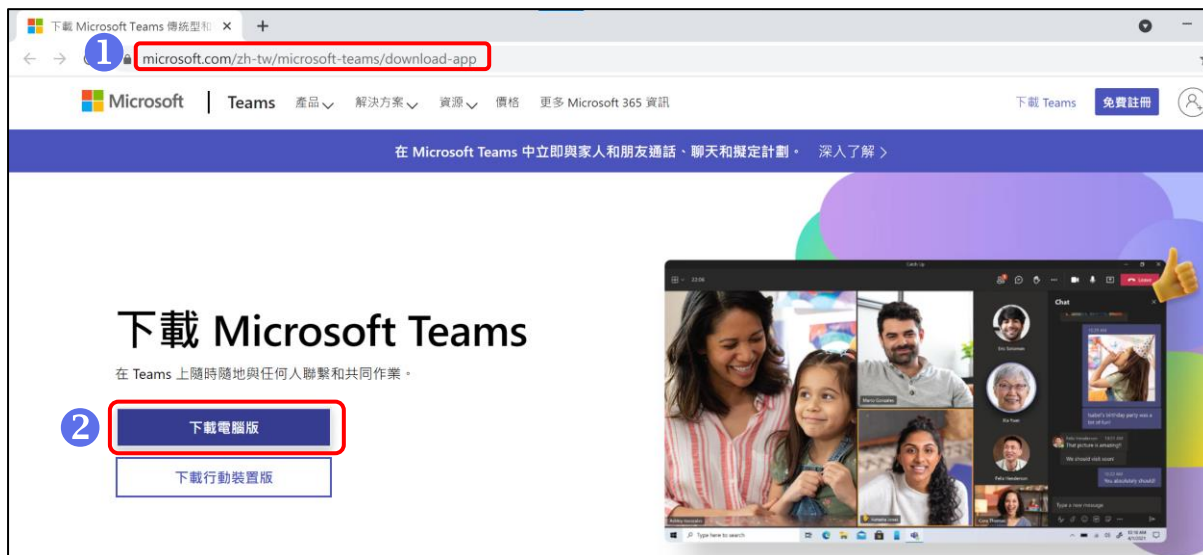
下載 Microsoft Teams 傳統型和 ×
+

1
microsoft.com/zh-tw/microsoft-teams/download-app

Microsoft | Teams 產品 解決方案 資源 價格 更多 Microsoft 365 資訊
下載 Teams 免費註冊

在 Microsoft Teams 中立即與家人和朋友通話、聊天和擬定計劃。 深入了解 >

下載 Microsoft Teams
在 Teams 上隨時隨地與任何人聯繫和共同作業。

2
下載電腦版
下載行動裝置版

Chat
Leave
Isabel's birthday party was a lot of fun!
That picture is amazing!
We should visit soon
You absolutely should!
Type a new message
Eric Solomon
Marco Gonzales
Kai Parker
Felix Henderson
Type here to search